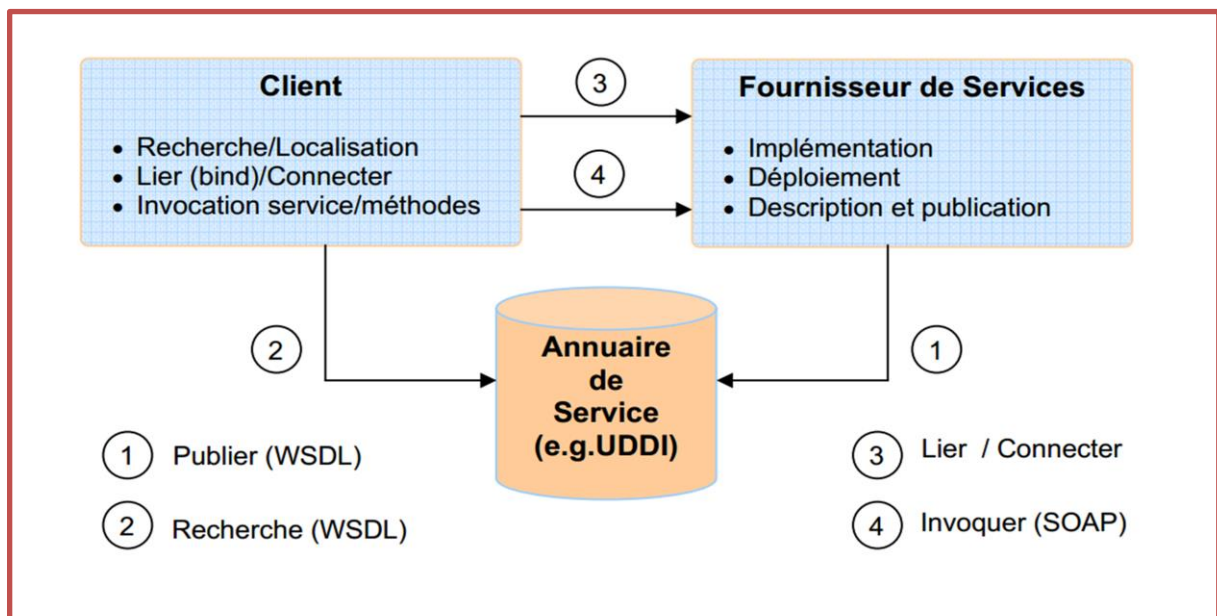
Client

• Recherche/Localisation
• Lier (bind)/Connecter
• Invocation service/méthodes

3

4

Fournisseur de Services

• Implémentation
• Déploiement
• Description et publication

2

Annuaire de Service (e.g.UDDI)

1

1 Publier (WSDL)

2 Recherche (WSDL)

3 Lier / Connecter

4 Invoquer (SOAP)